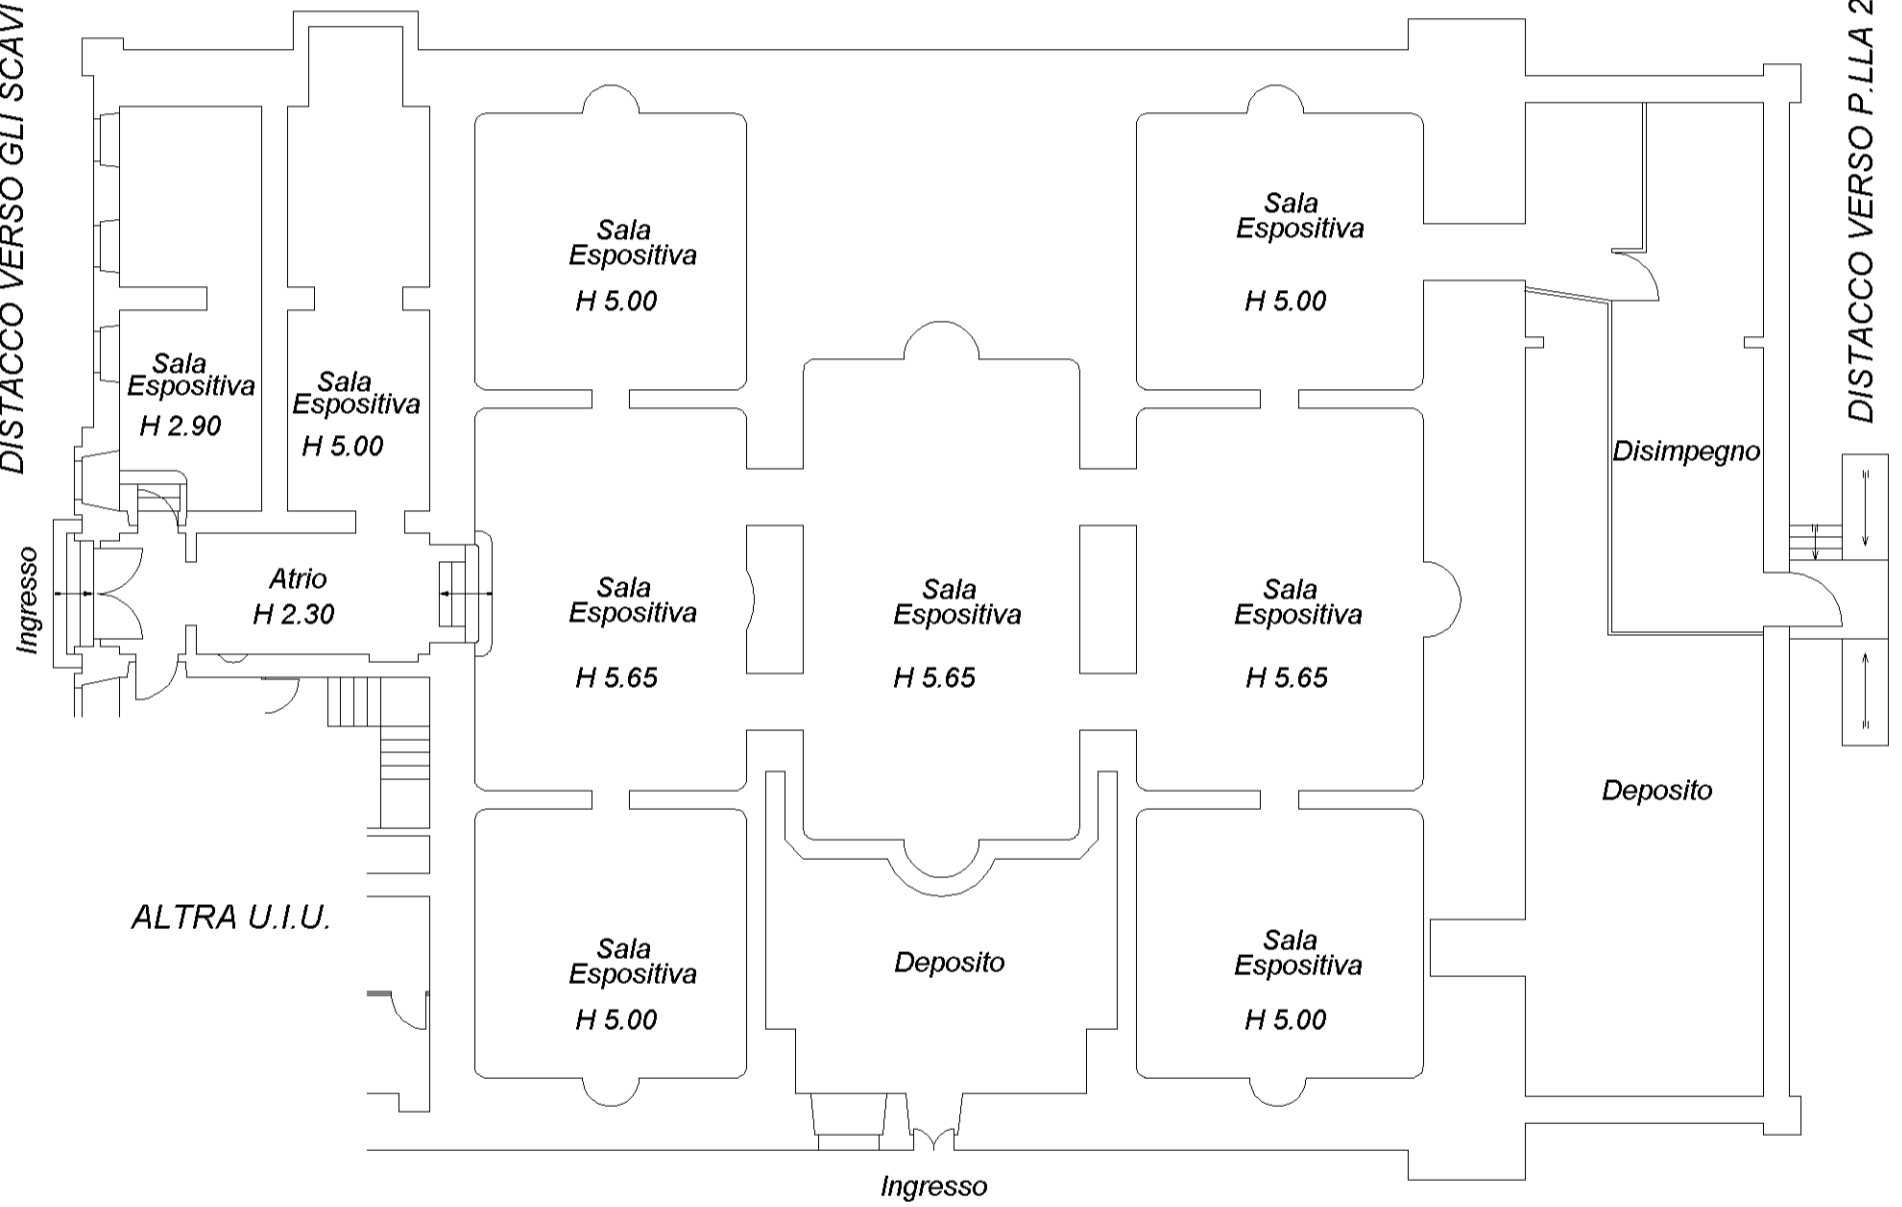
DISTACCO VERSO GLI SCAVI

DISTACCO VERSO P.LLA 2

Sala Espositiva
H 5.00

Sala Espositiva
H 5.00

Sala Espositiva
H 2.90

Sala Espositiva
H 5.00

Disimpegno

Ingresso

Atrio
H 2.30

Sala Espositiva
H 5.65

Sala Espositiva
H 5.65

Sala Espositiva
H 5.65

Deposito

ALTRA U.I.U.

Sala Espositiva
H 5.00

Deposito

Sala Espositiva
H 5.00

Ingresso